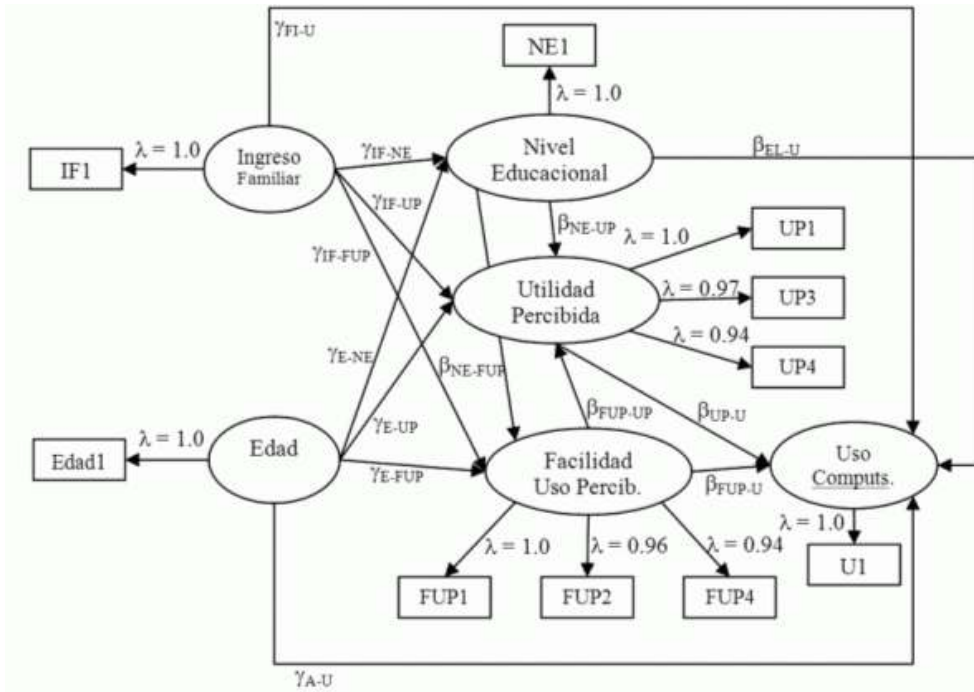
$\gamma_{FI-U}$

NE1

$\lambda = 1.0$

$\lambda = 1.0$

IF1

Ingreso Familiar

$\gamma_{IF-NE}$

Nivel Educacional

$\beta_{EL-U}$

$\gamma_{IF-UP}$

$\beta_{NE-UP}$

$\lambda = 1.0$

UP1

$\gamma_{IF-FUP}$

Utilidad Percibida

$\lambda = 0.97$

UP3

$\lambda = 0.94$

$\gamma_{E-NE}$

$\beta_{NE-FUP}$

UP4

$\beta_{FUP-UP}$

$\beta_{UP-U}$

$\lambda = 1.0$

$\gamma_{E-UP}$

Edad1

Edad

$\gamma_{E-FUP}$

Facilidad Uso Percib.

Uso Computs.

$\beta_{FUP-U}$

$\lambda = 1.0$

$\lambda = 1.0$

$\lambda = 0.96$

$\lambda = 0.94$

U1

FUP1

FUP2

FUP4

$\gamma_{A-U}$